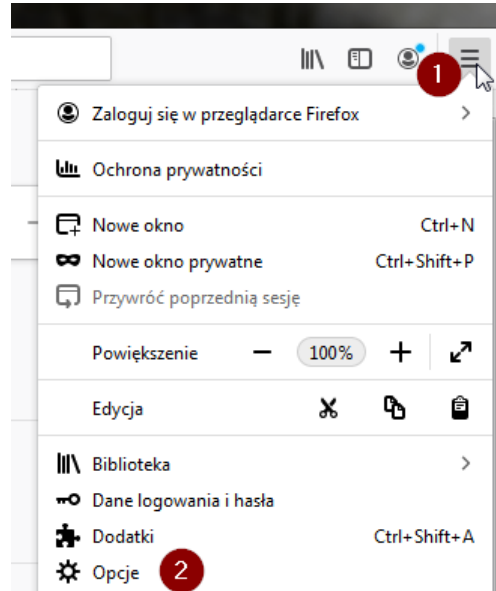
1

Zaloguj się w przeglądarce Firefox

Ochrona prywatności

Nowe okno Ctrl+N
Nowe okno prywatne Ctrl+Shift+P
Przywróć poprzednią sesję

Powiększenie — 100% +

Edycja

Biblioteka
Dane logowania i hasła
Dodatki Ctrl+Shift+A
Opcje 2